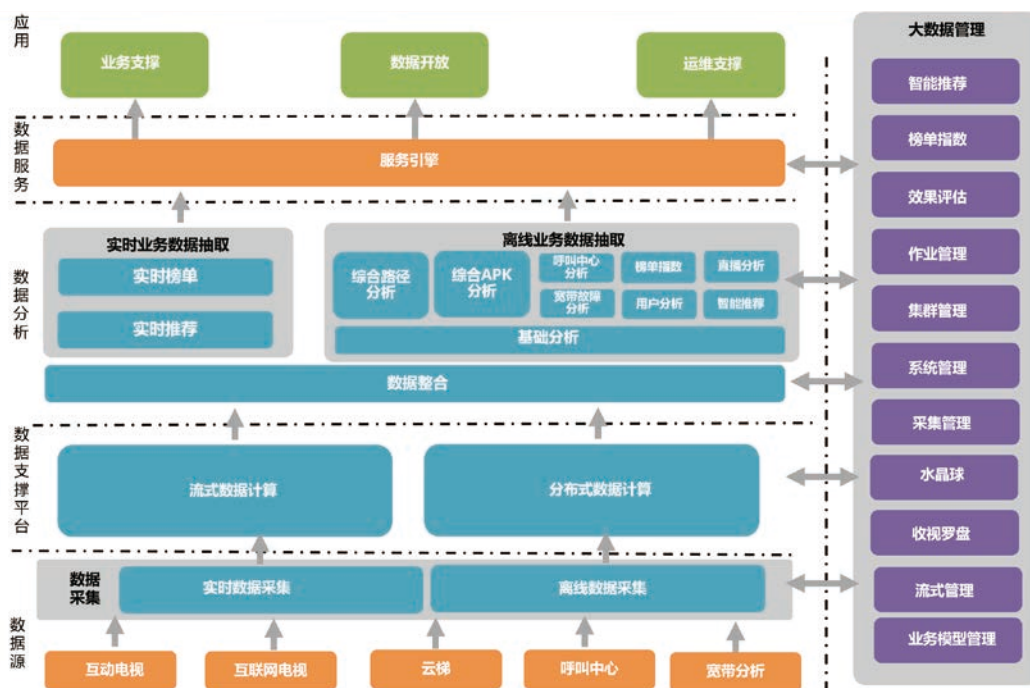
应用

业务支撑

数据开放

运维支撑

数据服务

服务引擎

数据分析

实时业务数据抽取

实时榜单

实时推荐

离线业务数据抽取

综合路径分析

综合APK分析

呼叫中心分析

榜单指数

直播分析

宽带故障分析

用户分析

智能推荐

基础分析

数据整合

数据支撑平台

流式数据计算

分布式数据计算

数据采集

实时数据采集

离线数据采集

数据源

互动电视

互联网电视

云梯

呼叫中心

宽带分析

大数据管理

智能推荐

榜单指数

效果评估

作业管理

集群管理

系统管理

采集管理

水晶球

收视罗盘

流式管理

业务模型管理